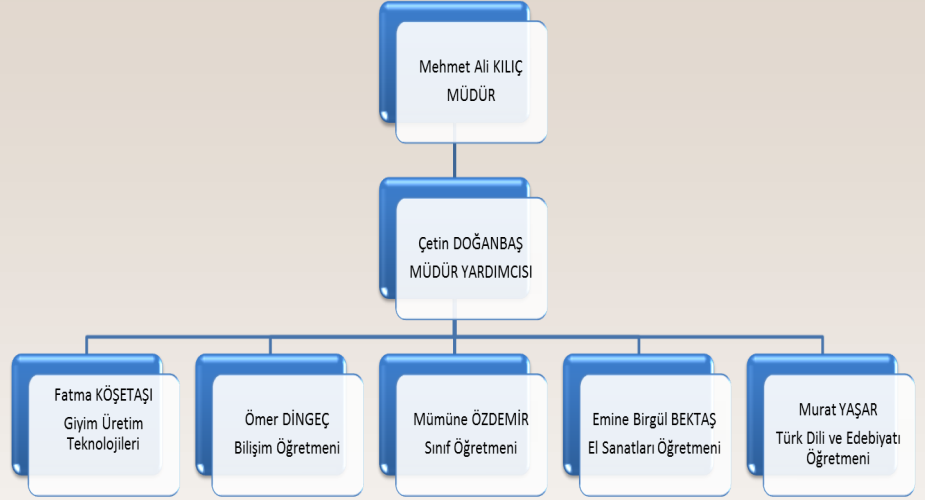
Mehmet Ali KILIÇ
MÜDÜR

Çetin DOĞANBAŞ
MÜDÜR YARDIMCISI

Fatma KÖŞETAŞI
Giyim Üretim Teknolojileri

Ömer DİNGEÇ
Bilişim Öğretmeni

Mümüne ÖZDEMİR
Sınıf Öğretmeni

Emine Birgül BEKTAŞ
El Sanatları Öğretmeni

Murat YAŞAR
Türk Dili ve Edebiyatı Öğretmeni